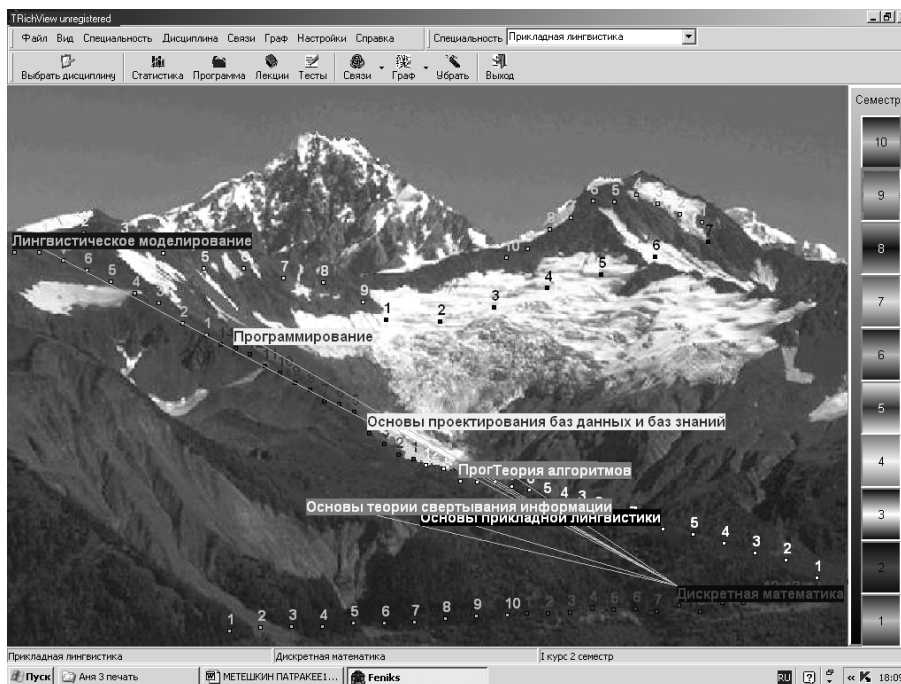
TRichView unregistered

Файл Вид Специальность Дисциплина Связи Граф Настройки Справка

Специальность Прикладная лингвистика

Выбрать дисциплину Статистика Программа Лекции Тесты Связи Граф Убрать Выход

Семестр

10
9
8
7
6
5
4
3
2
1

Лингвистическое моделирование

Программирование

Основы проектирования баз данных и баз знаний

ПрогТеория алгоритмов

Основы теории свертывания информации

Основы прикладной лингвистики

Дискретная математика

6 5 4 3 2 1 1
5 5 8 7 9 1 2 3
8 10 6 5 4 5 6 7
5 4 3 2 1

1 2 3 4 5 6 7 8 9 10

Прикладная лингвистика Дискретная математика I курс 2 семестр

Пуск Аня 3 печать МЕТЕШКИН ПАТРАКЕЕ1... Feniks

RU 18:09